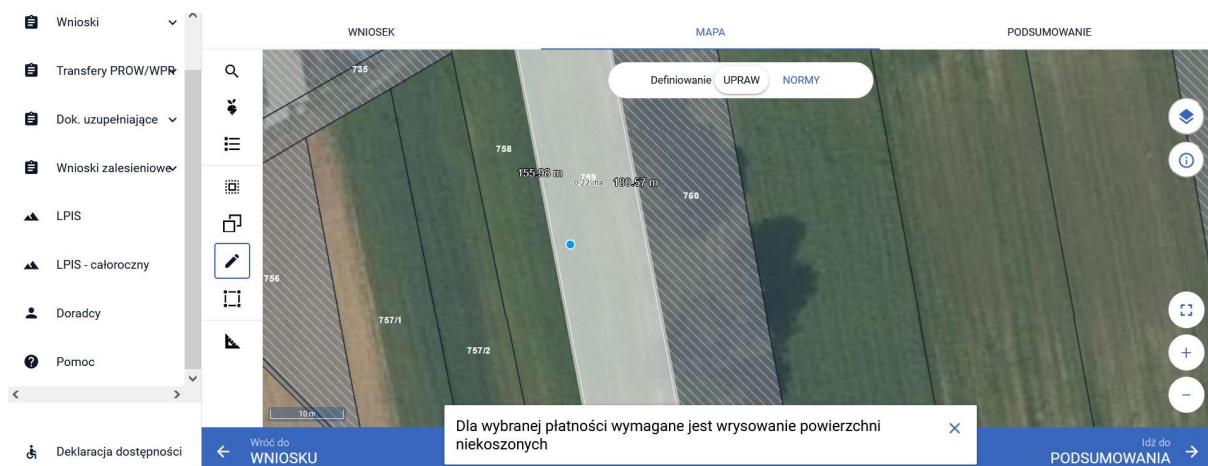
Wnioski

Transfery PROW/WPR

Dok. uzupełniające

Wnioski zalesieniowe

LPIS

LPIS - całoroczny

Doradcy

Pomoc

Deklaracja dostępności

WNIOSEK

MAPA

PODSUMOWANIE

Definiowanie UPRAW NORMY

735

758

155.98 m

759

0.22 ha

180.57 m

760

756

757/1

757/2

10 m

Dla wybranej płatności wymagane jest wrysowanie powierzchni niekoszonych

Wróć do
WNIOSKU

Idź do
PODSUMOWANIA